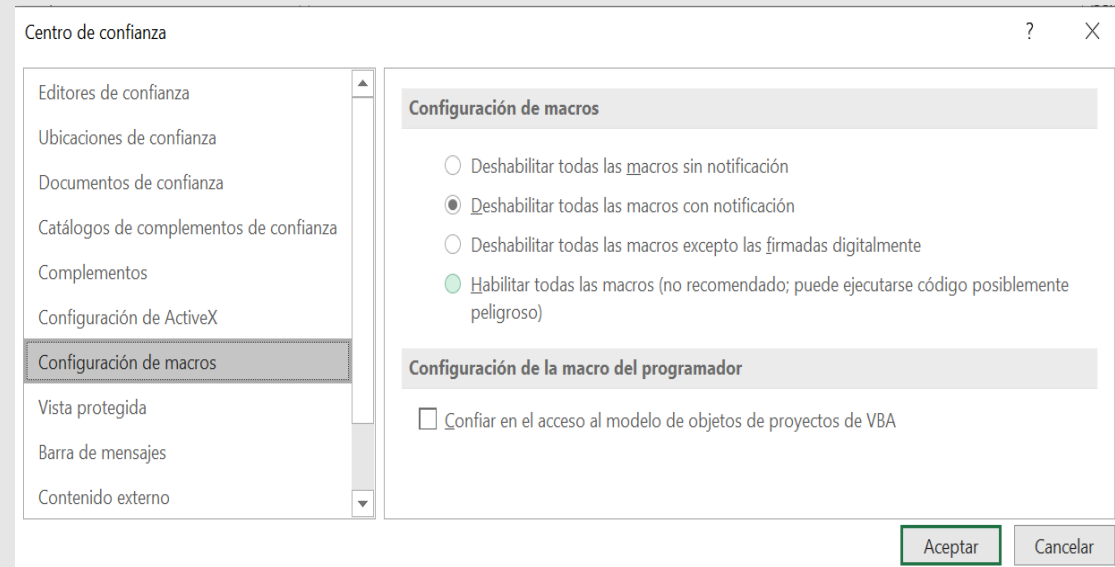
Centro de confianza

?

X

Editores de confianza

Ubicaciones de confianza

Documentos de confianza

Catálogos de complementos de confianza

Complementos

Configuración de ActiveX

Configuración de macros

Vista protegida

Barra de mensajes

Contenido externo

Configuración de macros

Deshabilitar todas las macros sin notificación

Deshabilitar todas las macros con notificación

Deshabilitar todas las macros excepto las firmadas digitalmente

Habilitar todas las macros (no recomendado; puede ejecutarse código posiblemente peligroso)

Configuración de la macro del programador

Confiar en el acceso al modelo de objetos de proyectos de VBA

Aceptar

Cancelar